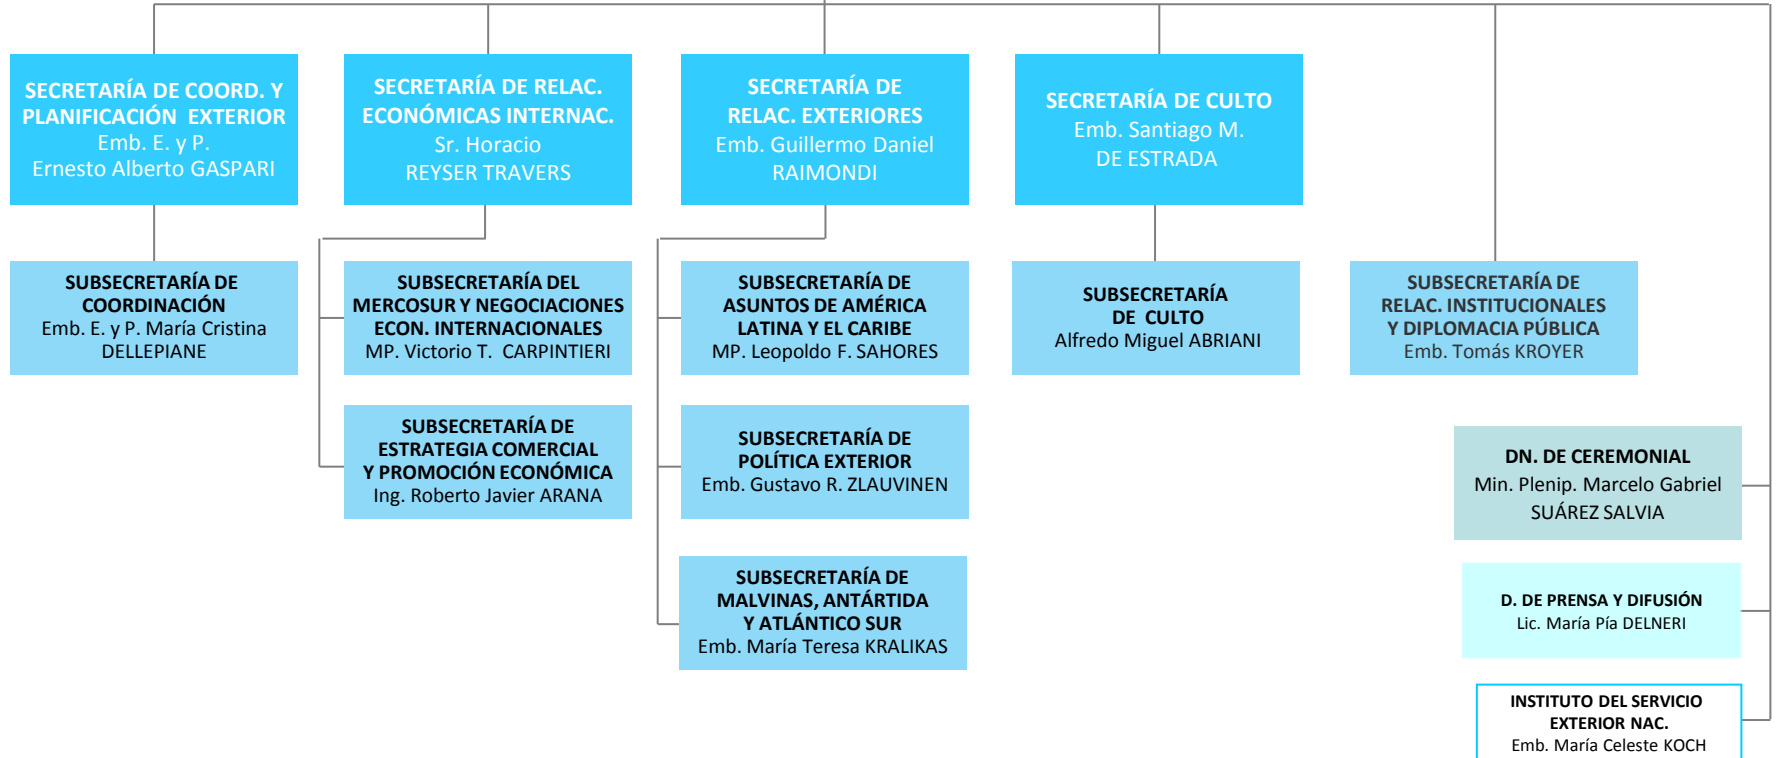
SECRETARÍA DE COORD. Y PLANIFICACIÓN EXTERIOR
Emb. E. y P.
Ernesto Alberto GASPARI

SECRETARÍA DE RELAC. ECONÓMICAS INTERNAC.
Sr. Horacio
REYSER TRAVERS

SECRETARÍA DE RELAC. EXTERIORES
Emb. Guillermo Daniel RAIMONDI

SECRETARÍA DE CULTO
Emb. Santiago M.
DE ESTRADA

SUBSECRETARÍA DE COORDINACIÓN
Emb. E. y P. María Cristina DELLEPIANE

SUBSECRETARÍA DEL MERCOSUR Y NEGOCIACIONES ECON. INTERNACIONALES
MP. Victorio T. CARPINTIERI

SUBSECRETARÍA DE ASUNTOS DE AMÉRICA LATINA Y EL CARIBE
MP. Leopoldo F. SAHORES

SUBSECRETARÍA DE CULTO
Alfredo Miguel ABRIANI

SUBSECRETARÍA DE RELAC. INSTITUCIONALES Y DIPLOMACIA PÚBLICA
Emb. Tomás KROYER

SUBSECRETARÍA DE ESTRATEGIA COMERCIAL Y PROMOCIÓN ECONÓMICA
Ing. Roberto Javier ARANA

SUBSECRETARÍA DE POLÍTICA EXTERIOR
Emb. Gustavo R. ZLAUVINEN

DN. DE CEREMONIAL
Min. Plenip. Marcelo Gabriel SUÁREZ SALVIA

D. DE PRENSA Y DIFUSIÓN
Lic. María Pía DELNERI

SUBSECRETARÍA DE MALVINAS, ANTÁRTIDA Y ATLÁNTICO SUR
Emb. María Teresa KRALIKAS

INSTITUTO DEL SERVICIO EXTERIOR NAC.
Emb. María Celeste KOCH